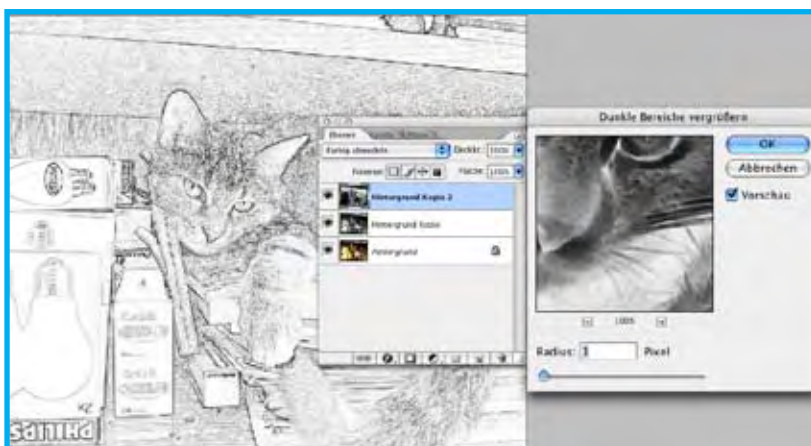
Dunkle Bereiche vergrößern

OK

Abbrechen

Vorschau

100%

Radius: 1 Pixel

Ebenen

Farbig abwedeln

Deckkr.: 100%

Fixieren:

Fläche: 100%

Hintergrund Kopie 2

Hintergrund Kopie

Hintergrund

PHILIPS